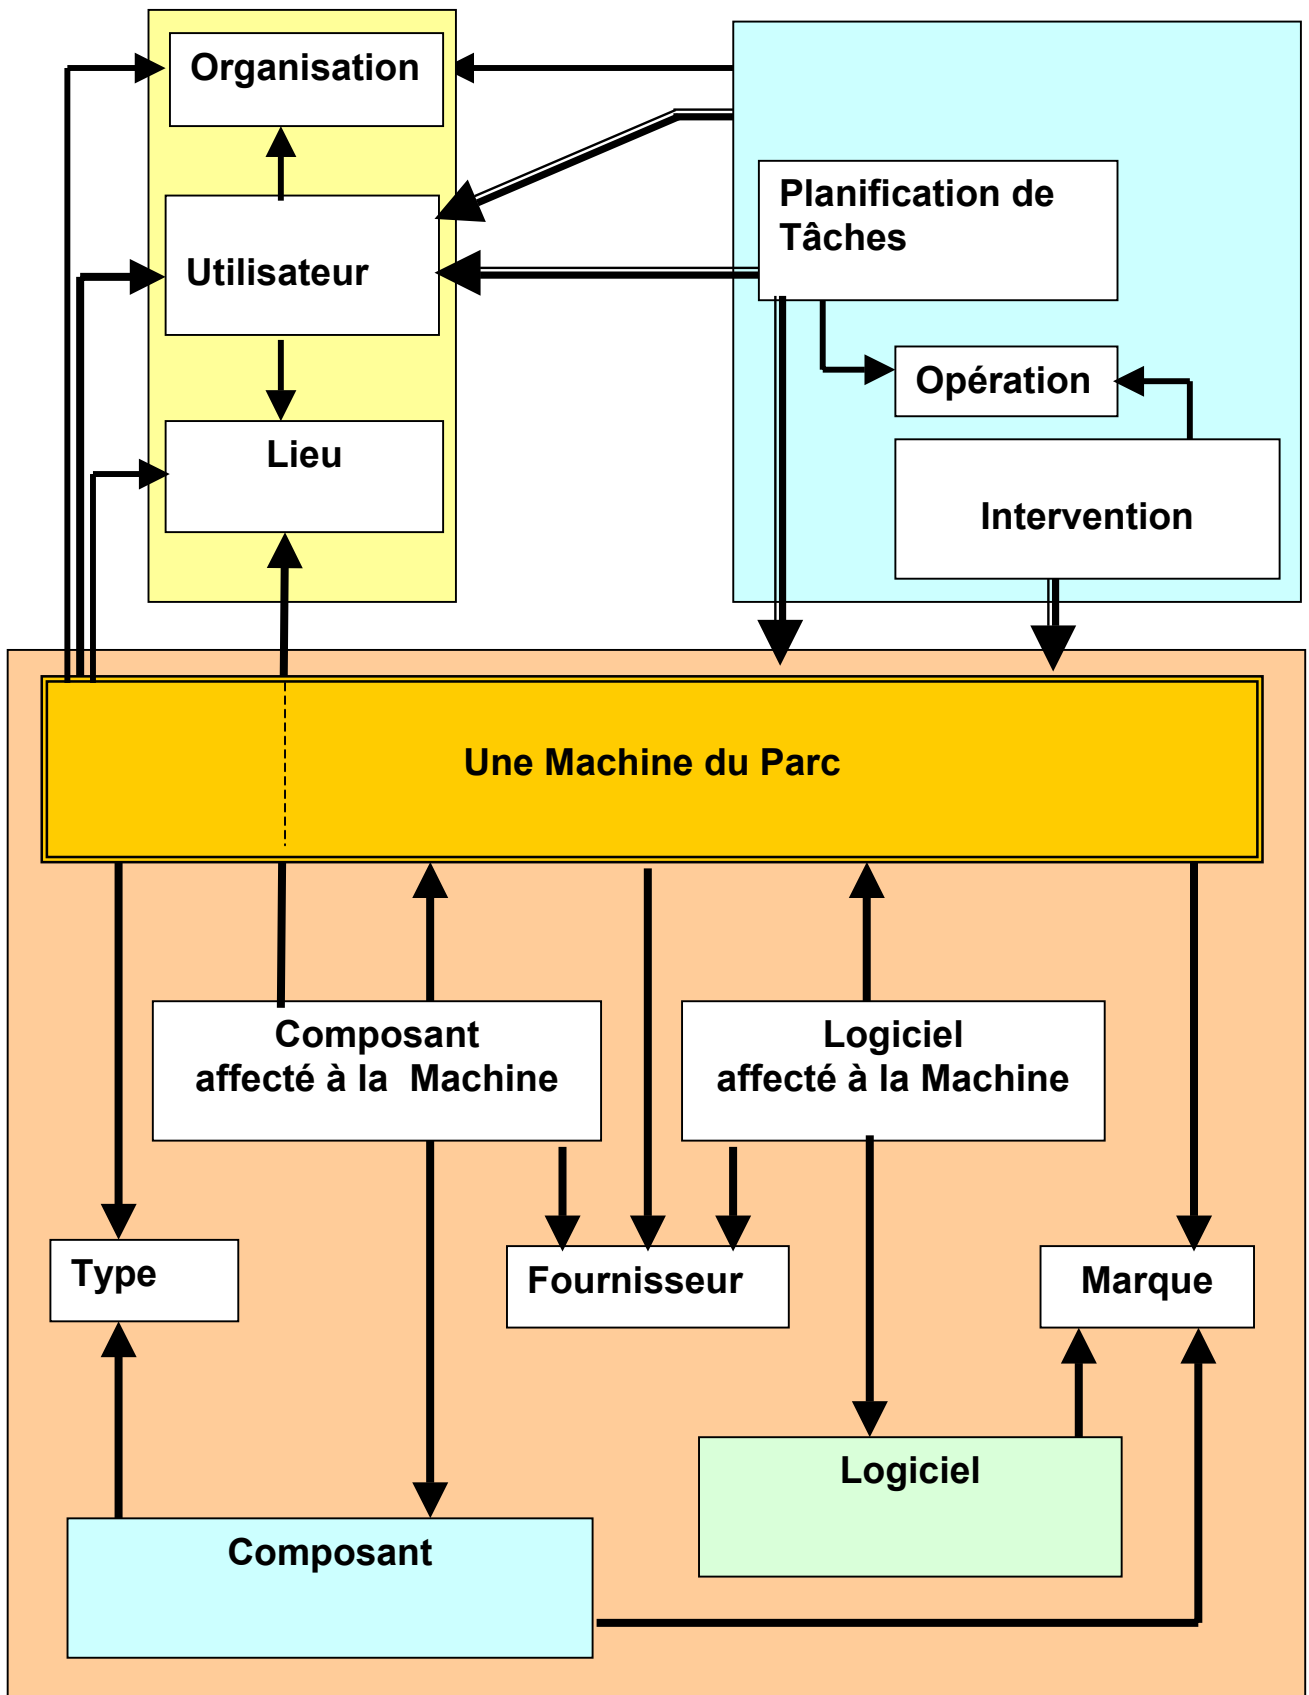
Organisation

Utilisateur

Lieu

Planification de Tâches

Opération

Intervention

Une Machine du Parc

Composant affecté à la Machine

Logiciel affecté à la Machine

Type

Fournisseur

Marque

Logiciel

Composant